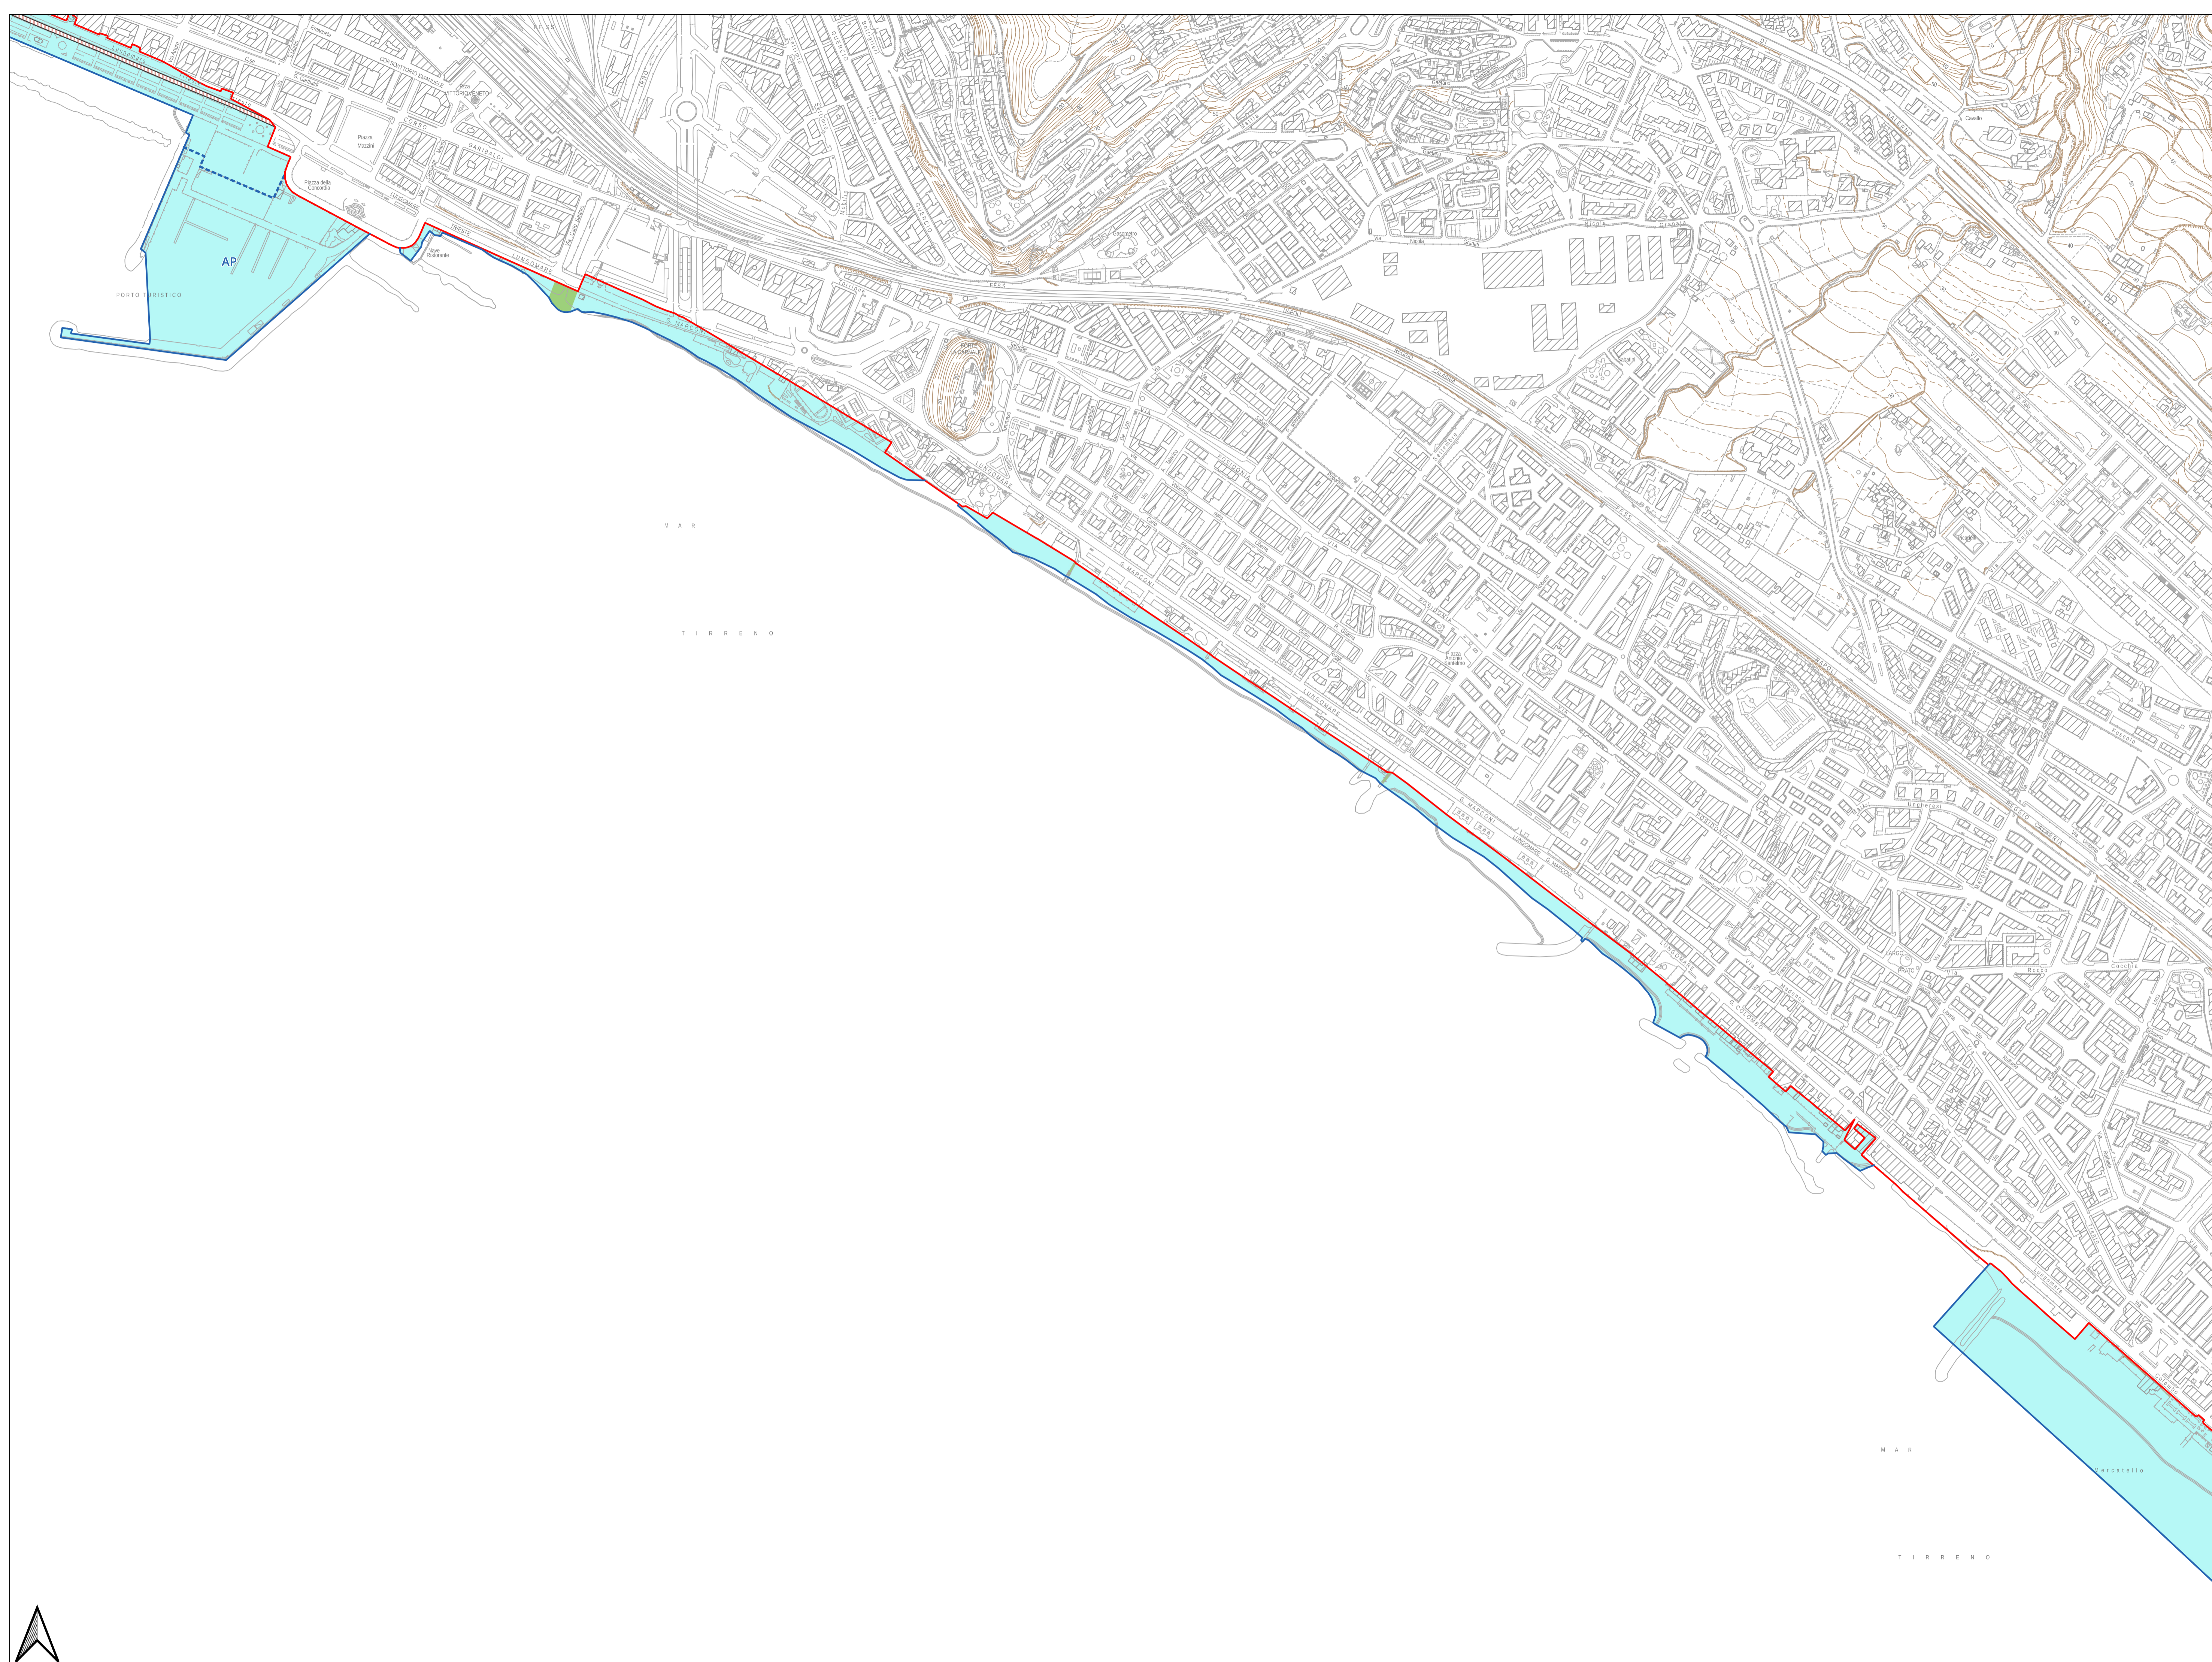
AP

PORTO TURISTICO

Piazza Mazzini

Piazza della Concordia

CORSO GARIBALDI

CORSO VITTORIO EMANUELE

LUNGOMARE TRIESTE

LUNGOMARE

Nave Ristorante

M A R

T I R R E N O

LUNGOMARE

G. MARCONI

LUNGOMARE

G. MARCONI

Piazza Caduti

M A R

T I R R E N O

Mercatello